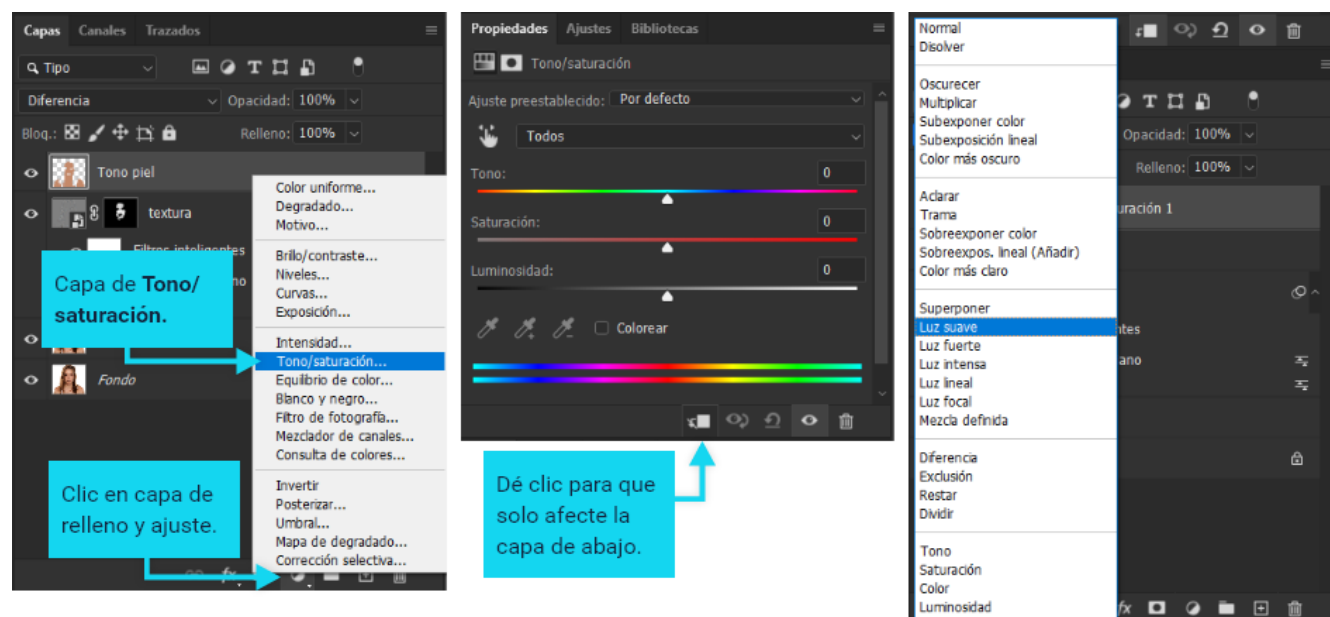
Capas Canales Trazados

Tipo

Diferencia Opacidad: 100%

Bloq.: Relleno: 100%

Tono piel

textura

Filtros inteligentes

no

Fondo

Capa de **Tono/ saturación.**

Clic en capa de relleno y ajuste.

Color uniforme...
Degradado...
Motivo...

Brillo/contraste...
Niveles...
Curvas...
Exposición...

Intensidad...
Tono/saturación...
Equilibrio de color...
Blanco y negro...
Filtro de fotografía...
Mezclador de canales...
Consulta de colores...

Invertir
Posterizar...
Umbral...
Mapa de degradado...
Corrección selectiva...

fx

Propiedades Ajustes Bibliotecas

Tono/saturación

Ajuste preestablecido: Por defecto

Todos

Tono: 0

Saturación: 0

Luminosidad: 0

Colorear

Dé clic para que solo afecte la capa de abajo.

Normal
Disolver

Oscurecer
Multiplicar
Subexponer color
Subexposición lineal
Color más oscuro

Aclarar
Trama
Sobreexponer color
Sobreexpos. lineal (Añadir)
Color más claro

Superponer
Luz suave
Luz fuerte
Luz intensa
Luz lineal
Luz focal
Mezcla definida

Diferencia
Exclusión
Restar
Dividir

Tono
Saturación
Color
Luminosidad

Opacidad: 100%

Relleno: 100%

turación 1

ntes

ano

fx